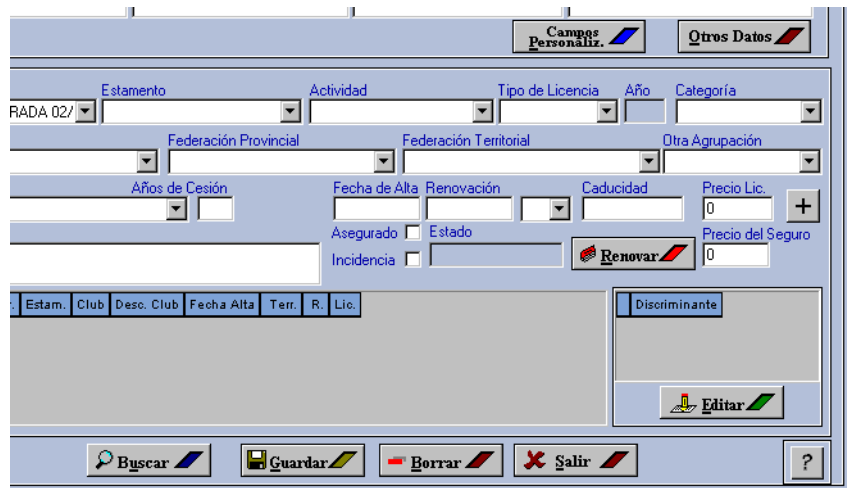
Campos Personaliz.
Otros Datos

RADA 02/
Estamento
Actividad
Tipo de Licencia
Año
Categoría

Federación Provincial
Federación Territorial
Otra Agrupación

Años de Cesión
Fecha de Alta
Renovación
Caducidad
Precio Lic.
0
+

Asegurado
Estado
Renovar
Precio del Seguro
0
Incidencia

| . | Estam. | Club | Desc. Club | Fecha Alta | Terr. | R. | Lic. |
|---|---|---|---|---|---|---|---|

| Discriminante |
|---|

Editar

Buscar
Guardar
Borrar
Salir
?